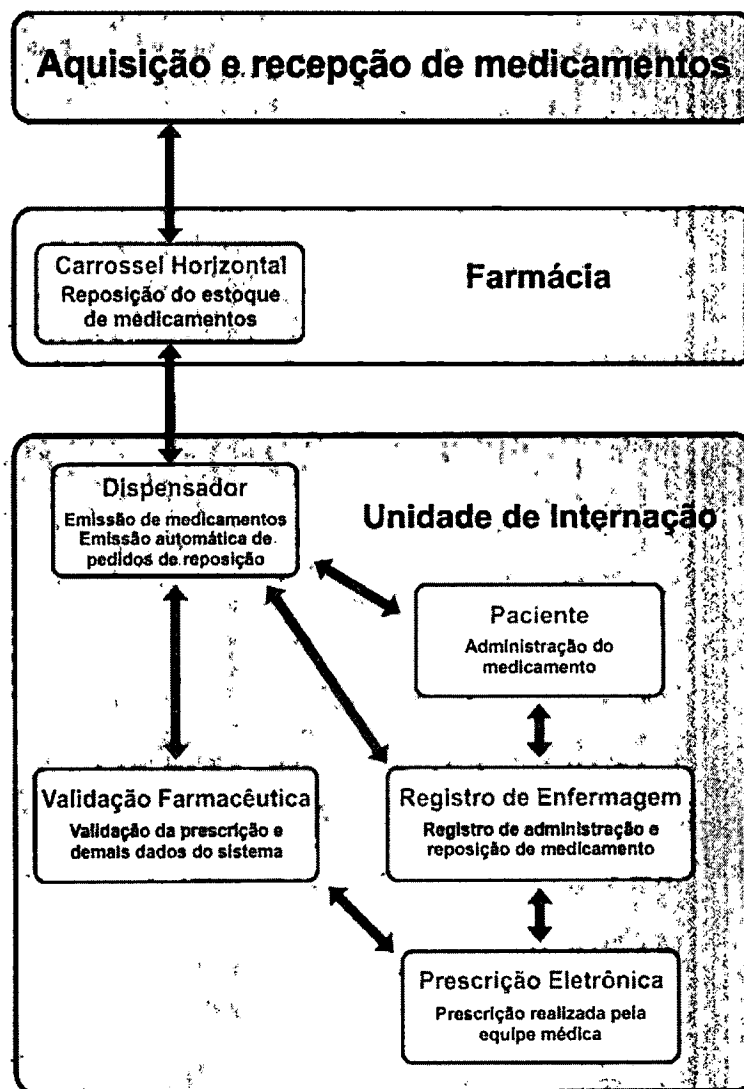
Aquisição e recepção de medicamentos

Carrossel Horizontal
Reposição do estoque de medicamentos

Farmácia

Dispensador
Emissão de medicamentos
Emissão automática de pedidos de reposição

Unidade de Internação

Paciente
Administração do medicamento

Validação Farmacêutica
Validação da prescrição e demais dados do sistema

Registro de Enfermagem
Registro de administração e reposição de medicamento

Prescrição Eletrônica
Prescrição realizada pela equipe médica